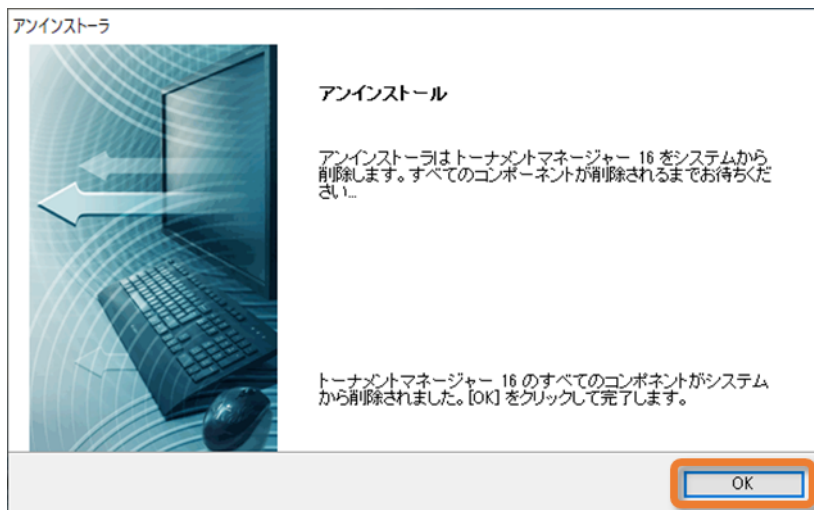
アンインストーラ

アンインストール

アンインストーラはトーナメントマネージャー 16 をシステムから削除します。すべてのコンポーネントが削除されるまでお待ちください...

トーナメントマネージャー 16 のすべてのコンポネントがシステムから削除されました。[OK] をクリックして完了します。

OK